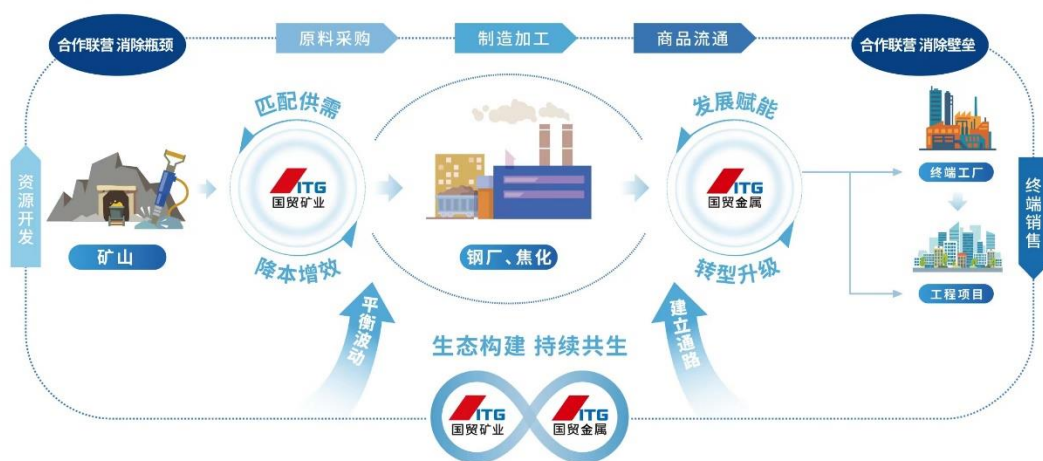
合作联营 消除瓶颈

原料采购

制造加工

商品流通

合作联营 消除壁垒

资源开发

匹配供需

ITG
国贸矿业

降本增效

矿山

钢厂、焦化

发展赋能

ITG
国贸金属

转型升级

终端工厂

工程项目

终端销售

平衡波动

生态构建 持续共生

建立通路

ITG
国贸矿业

ITG
国贸金属